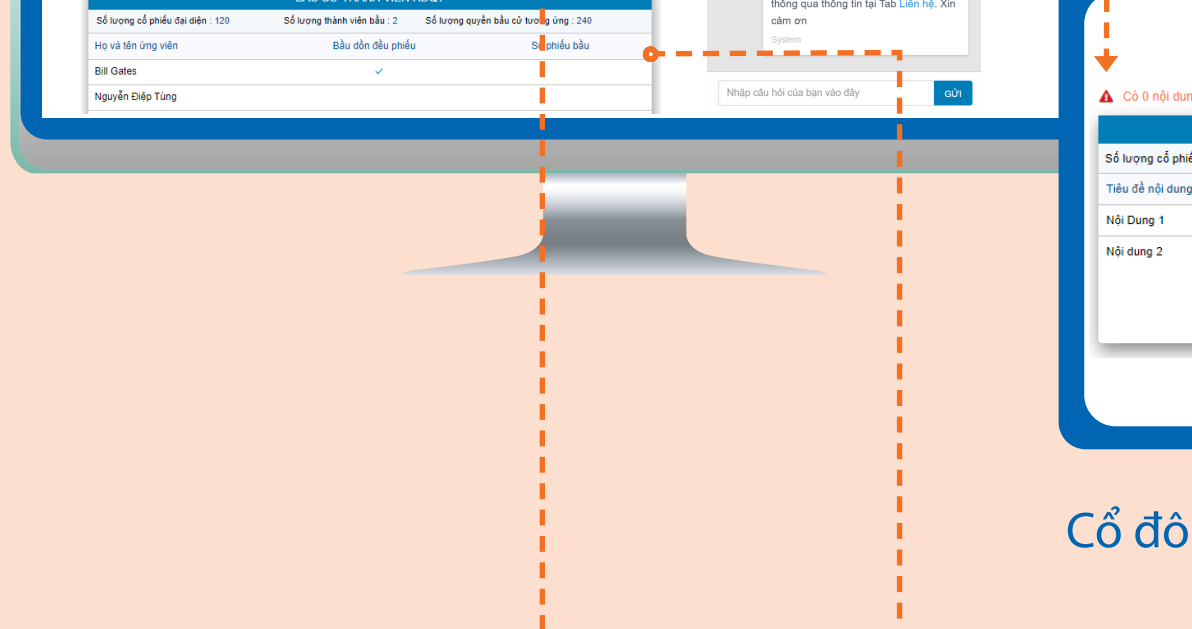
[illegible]

Số lượng cổ phiếu đại diện : 120 Số lượng thành viên bầu : 2 Số lượng quyền bầu cử tương ứng : 240

| Họ và tên ứng viên | Bầu dồn đều phiếu | Số phiếu bầu |
|---|---|---|
| Bill Gates | ✓ | |
| Nguyễn Điệp Tùng | | |

thông qua thông tin tại Tab Liên hệ. Xin cảm ơn

System

Nhập câu hỏi của bạn vào đây

GỬI

Có 0 nội dun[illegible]

Số lượng cổ phiế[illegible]

Tiêu đề nội dung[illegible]

Nội Dung 1

Nội dung 2

Cổ đô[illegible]